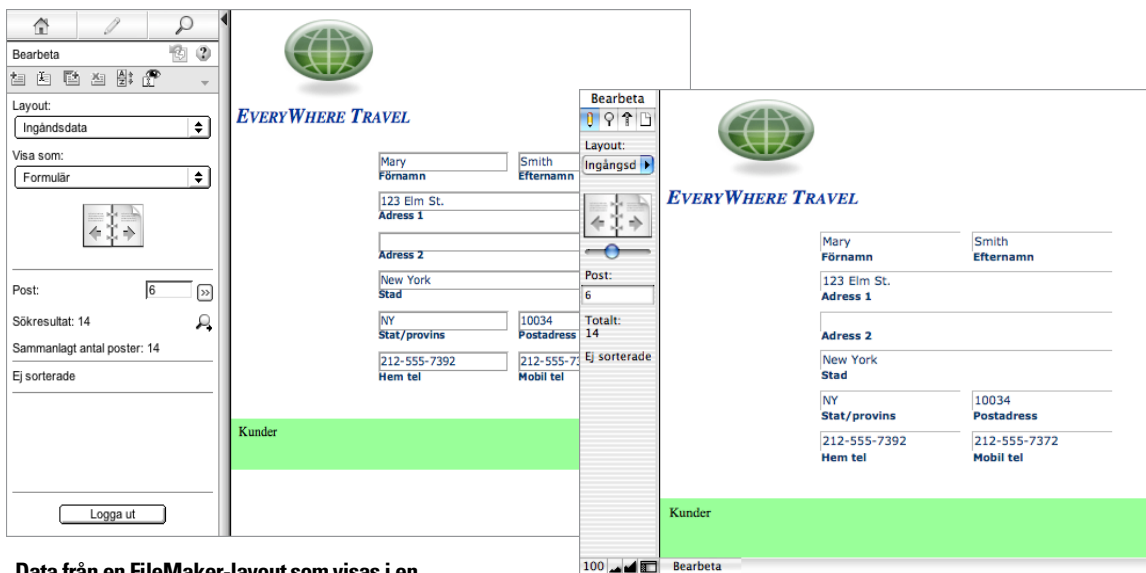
Bearbeta

Layout:
Ingångsdata

Visa som:
Formulär

Post: 6

Sökresultat: 14

Sammanlagt antal poster: 14

Ej sorterade

Logga ut

EVERYWHERE TRAVEL

Mary
Förnamn

Smith
Efternamn

123 Elm St.
Adress 1

Adress 2

New York
Stad

NY
Stat/provins

10034
Postadress

212-555-7392
Hem tel

212-555-73
Mobil tel

Kunder

Data från en FileMaker-layout som visas i en

Bearbeta

Layout:
Ingångsd

Post:
6

Totalt:
14

Ej sorterade

EVERYWHERE TRAVEL

Mary
Förnamn

Smith
Efternamn

123 Elm St.
Adress 1

Adress 2

New York
Stad

NY
Stat/provins

10034
Postadress

212-555-7392
Hem tel

212-555-7372
Mobil tel

Kunder

100 Bearbeta